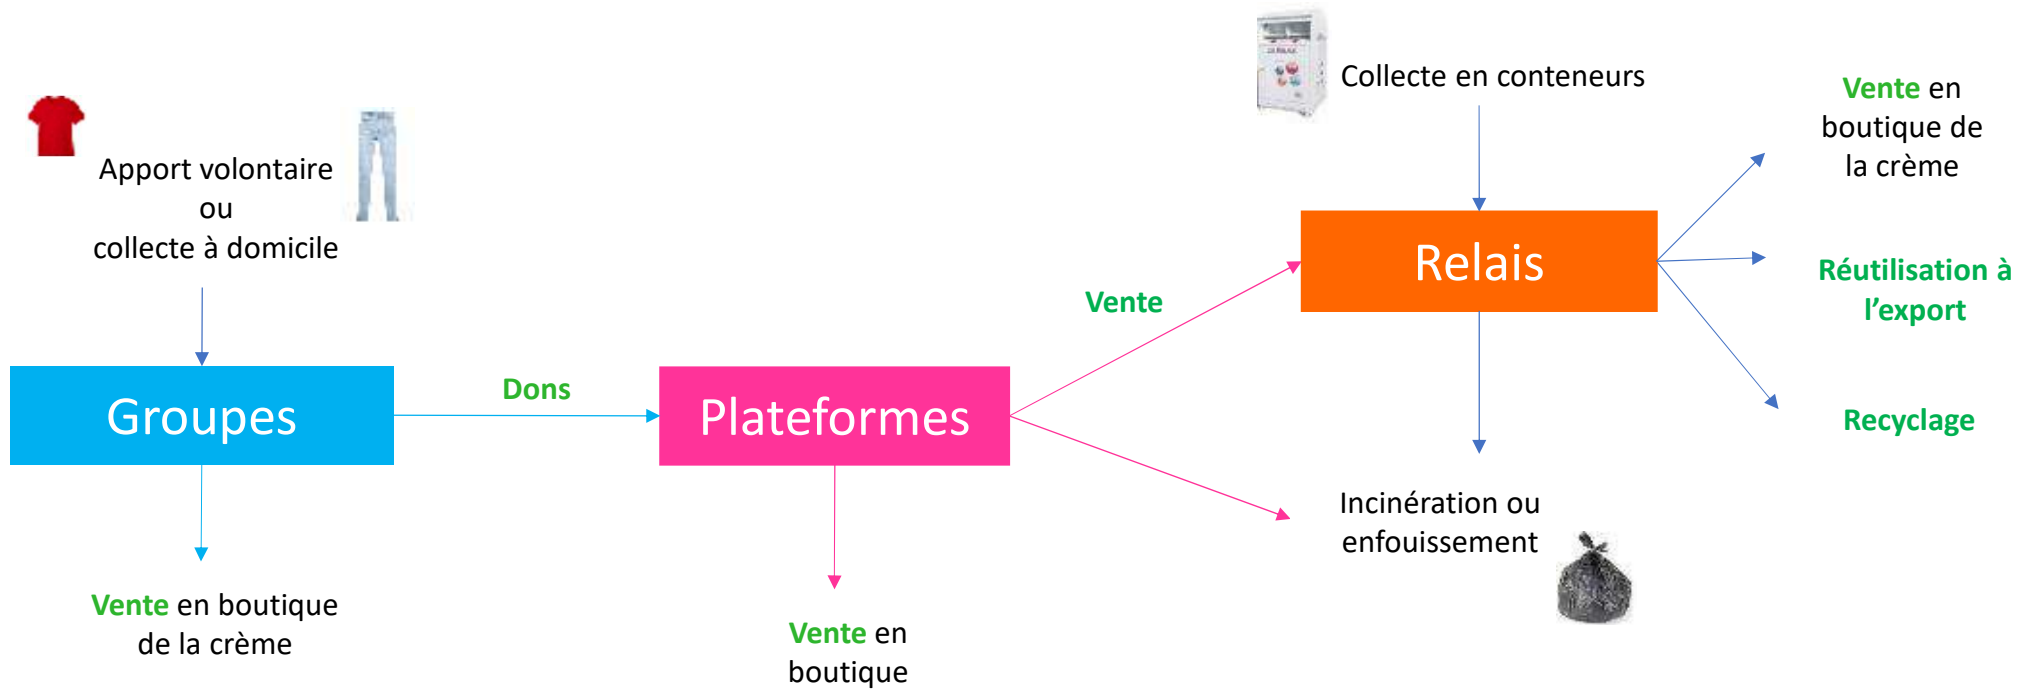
Apport volontaire
ou
collecte à domicile

Groupes

Vente en boutique de la crème

Dons

Plateformes

Vente en boutique

Vente

Collecte en conteneurs

Relais

Incinération ou enfouissement

Vente en boutique de la crème

Réutilisation à l'export

Recyclage